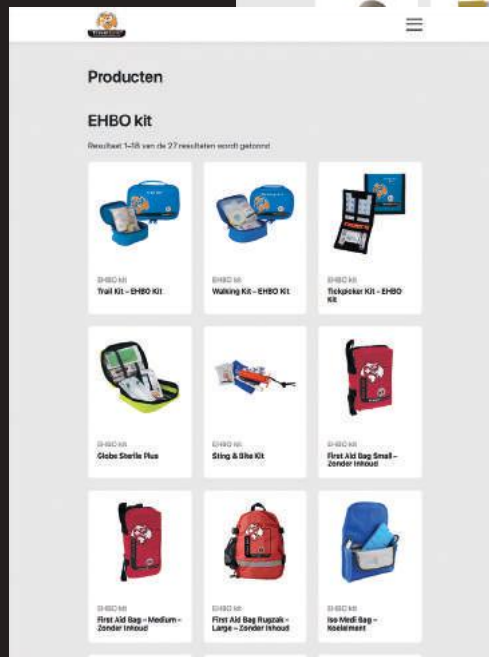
Producten

EHBO kit

Resultaat 1–18 van de 27 resultaten wordt getoond

EHBO kit
Trail Kit – EHBO Kit

EHBO kit
Walking Kit – EHBO Kit

EHBO kit
Tickpicker Kit – EHBO Kit

EHBO kit
Globe Sterile Plus

EHBO kit
Sting & Bite Kit

EHBO kit
First Aid Bag Small – Zonder Inhoud

EHBO kit
First Aid Bag – Medium – Zonder Inhoud

EHBO kit
First Aid Bag Rugzak – Large – Zonder Inhoud

EHBO kit
Iso Medi Bag – Koelelement